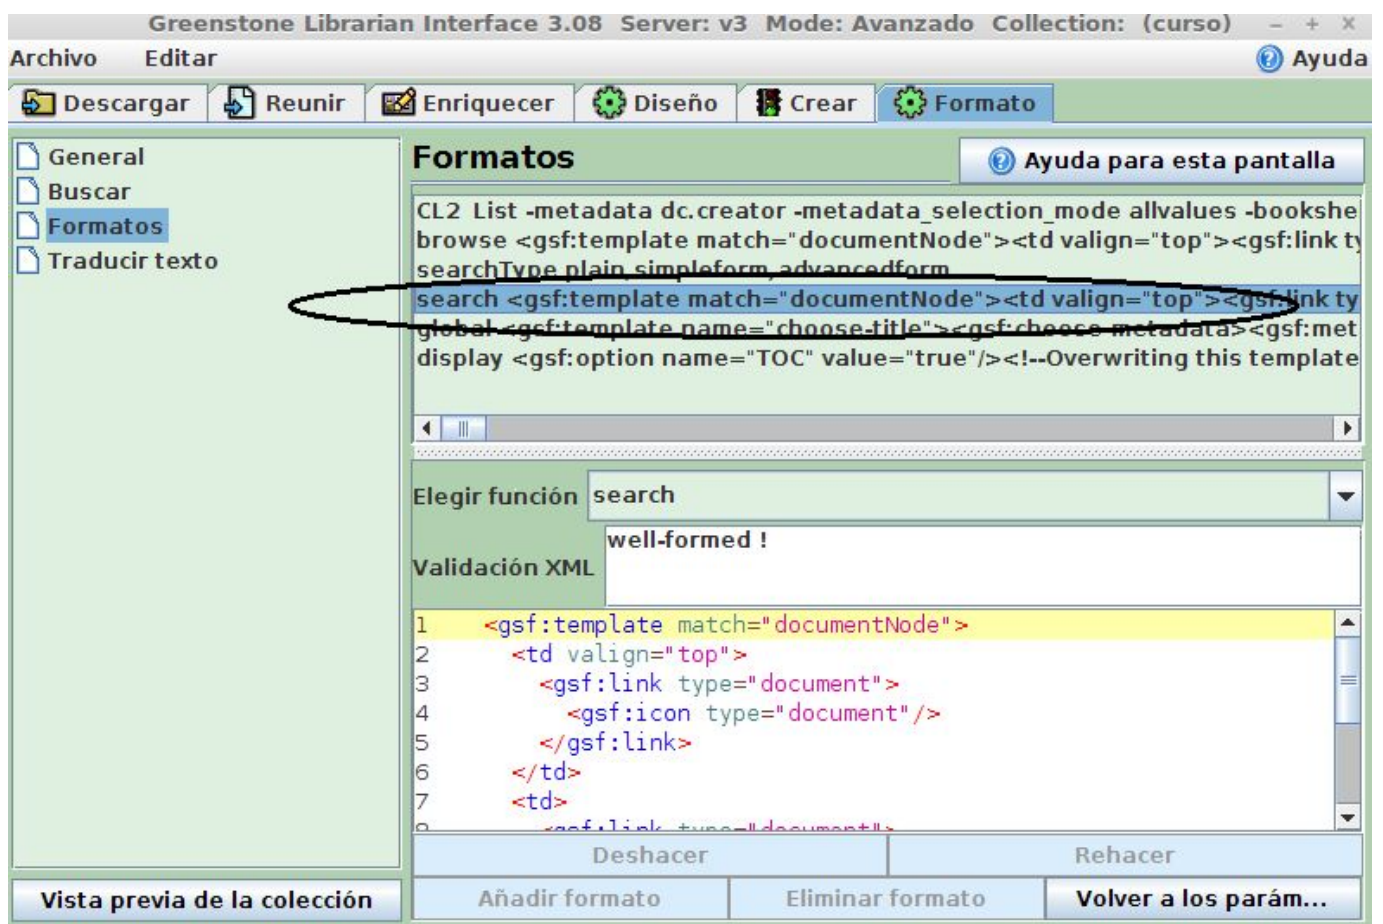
Greenstone Librarian Interface 3.08 Server: v3 Mode: Avanzado Collection: (curso)

Archivo Editar

Ayuda

Descargar Reunir Enriquecer Diseño Crear Formato

General
Buscar
Formatos
Traducir texto

Formatos

Ayuda para esta pantalla

CL2 List -metadata dc.creator -metadata_selection_mode allvalues -bookshe
browse <gsf:template match="documentNode"><td valign="top"><gsf:link ty
searchType plain,simpleform,advancedform
search <gsf:template match="documentNode"><td valign="top"><gsf:link ty
global <gsf:template name="choose-title"><gsf:choose-metadata><gsf:met
display <gsf:option name="TOC" value="true"/><!--Overwriting this template

Elegir función search

Validación XML well-formed !

1 <gsf:template match="documentNode">
2 <td valign="top">
3 <gsf:link type="document">
4 <gsf:icon type="document"/>
5 </gsf:link>
6 </td>
7 <td>
8 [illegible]

Deshacer Rehacer

Vista previa de la colección

Añadir formato Eliminar formato Volver a los parám...